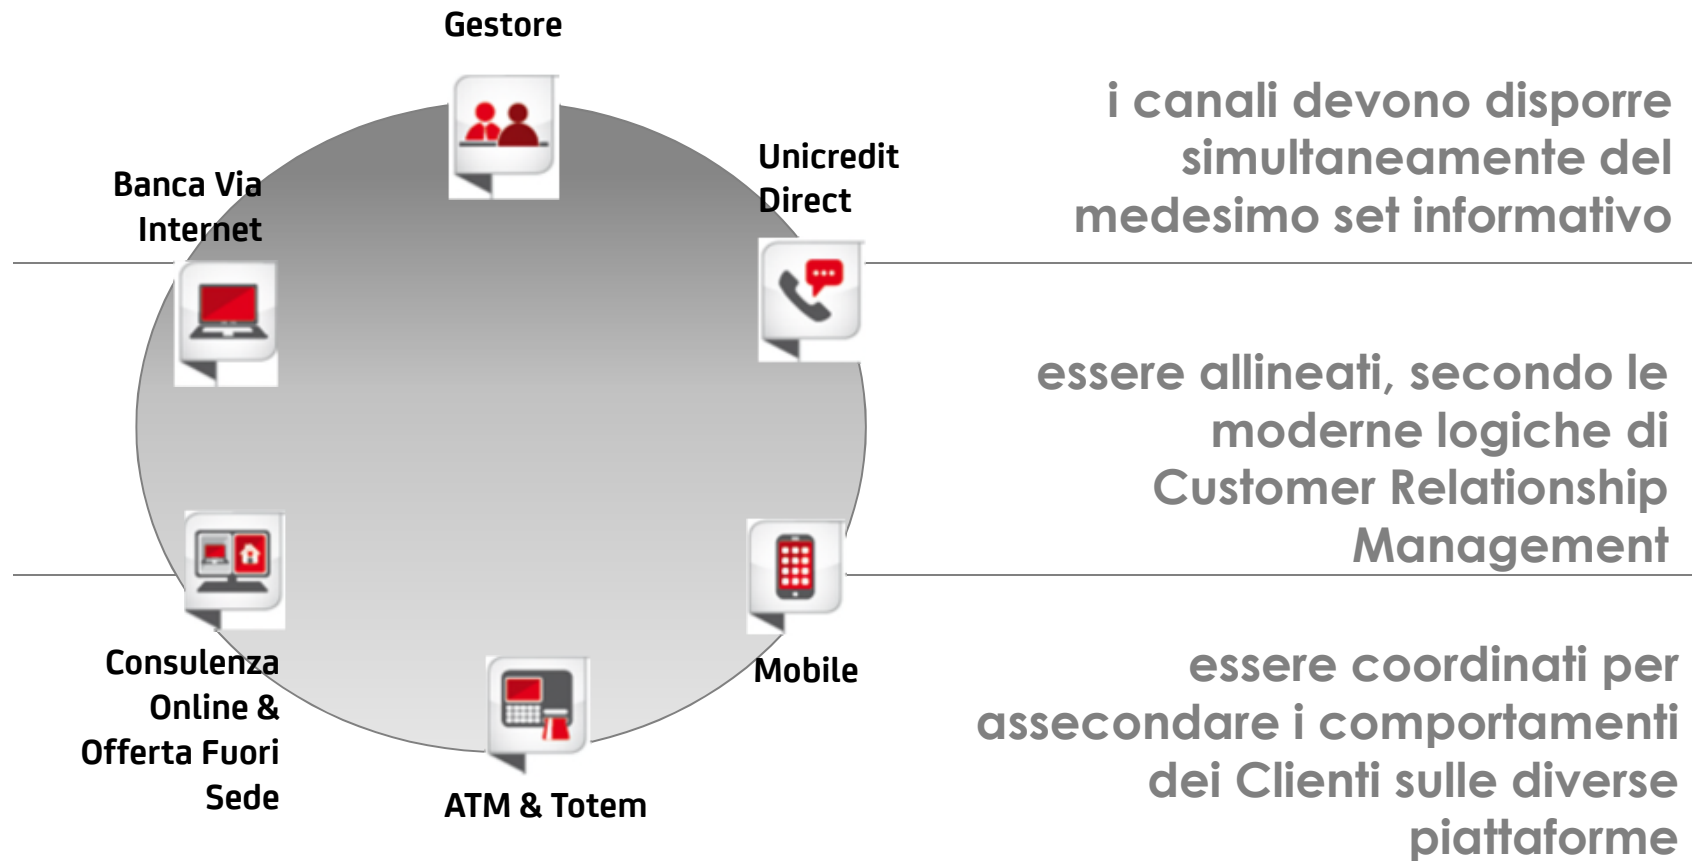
Gestore

Unicredit Direct

Banca Via Internet

Mobile

Consulenza Online & Offerta Fuori Sede

ATM & Totem

i canali devono disporre simultaneamente del medesimo set informativo

essere allineati, secondo le moderne logiche di Customer Relationship Management

essere coordinati per assecondare i comportamenti dei Clienti sulle diverse piattaforme